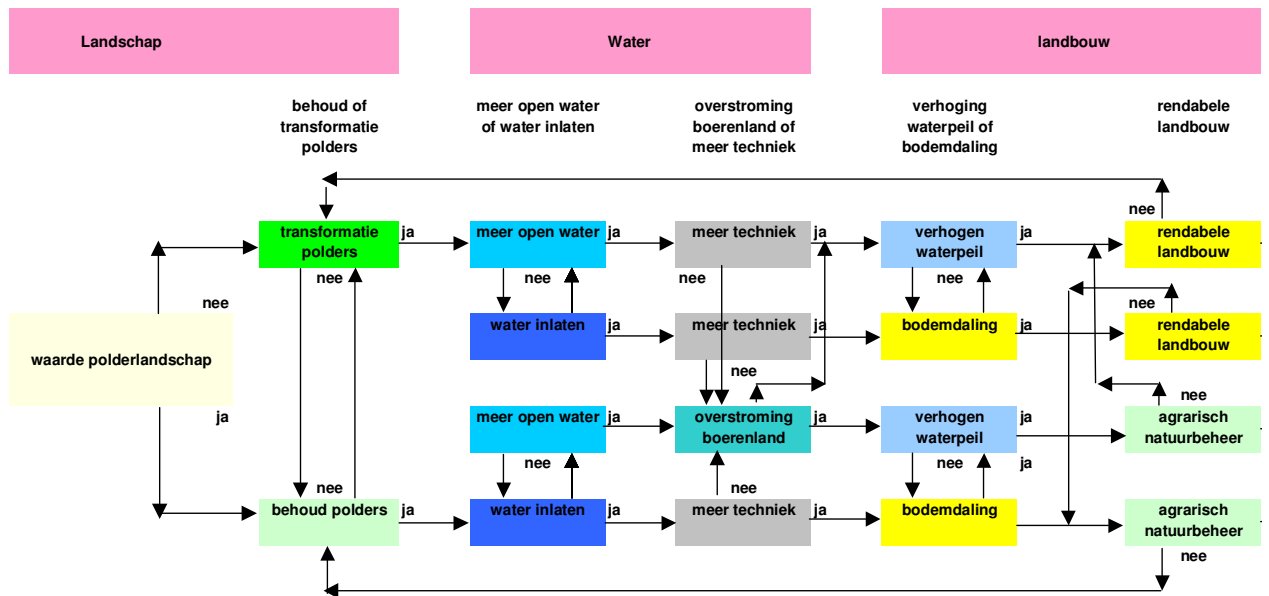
Landschap

Water

landbouw

behoud of transformatie polders

meer open water of water inlaten

overstroming boerenland of meer techniek

verhoging waterpeil of bodemdaling

rendabele landbouw

nee

transformatie polders

ja

meer open water

ja

meer techniek

ja

verhogen waterpeil

ja

rendabele landbouw

nee

nee

nee

nee

nee

nee

waarde polderlandschap

water inlaten

ja

meer techniek

ja

bodemdaling

ja

rendabele landbouw

nee

nee

ja

meer open water

ja

overstroming boerenland

ja

verhogen waterpeil

ja

agrarisch natuurbeheer

nee

nee

ja

nee

nee

behoud polders

ja

water inlaten

ja

meer techniek

ja

bodemdaling

agrarisch natuurbeheer

nee